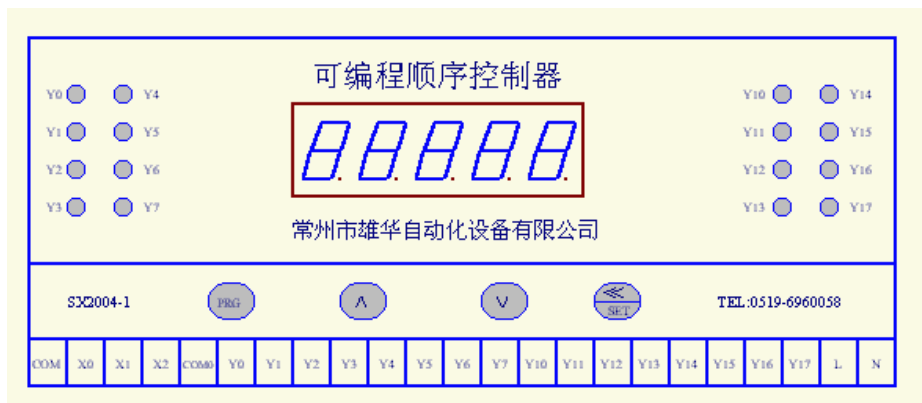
Y0 Y4
Y1 Y5
Y2 Y6
Y3 Y7

可编程顺序控制器

8.8.8.8.8.

常州市雄华自动化设备有限公司

Y10 Y14
Y11 Y15
Y12 Y16
Y13 Y17

SX2004-1

PRG

∧

∨

≪
SET

TEL:0519-6960058

| COM | X0 | X1 | X2 | COM0 | Y0 | Y1 | Y2 | Y3 | Y4 | Y5 | Y6 | Y7 | Y10 | Y11 | Y12 | Y13 | Y14 | Y15 | Y16 | Y17 | L | N |
|---|---|---|---|---|---|---|---|---|---|---|---|---|---|---|---|---|---|---|---|---|---|---|